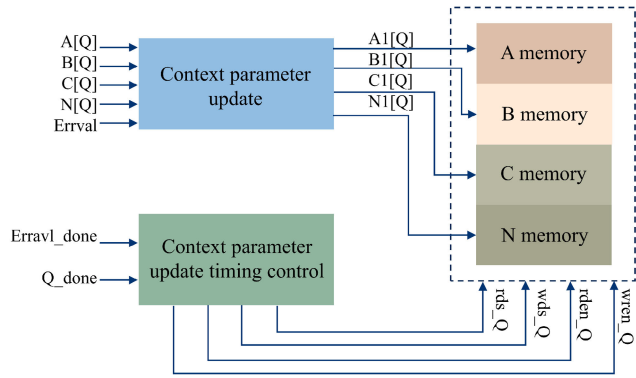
A[Q]
B[Q]
C[Q]
N[Q]
Errval

Context parameter update

A1[Q]
B1[Q]
C1[Q]
N1[Q]

A memory
B memory
C memory
N memory

Erravl_done
Q_done

Context parameter update timing control

rds_Q
wds_Q
rden_Q
wren_Q